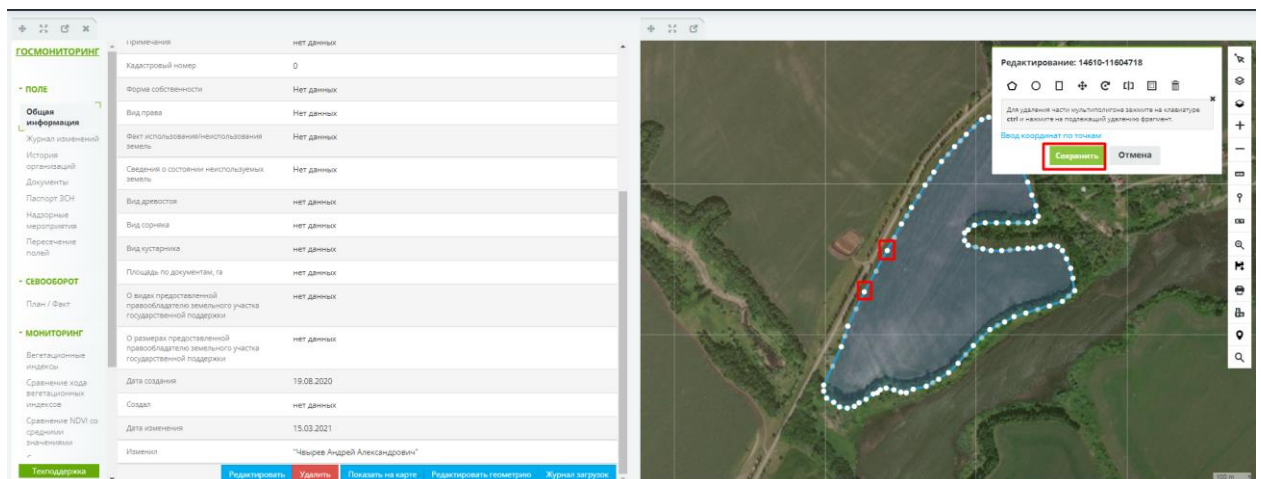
ГОСМОНИТОРИНГ

- ПОЛЕ
Общая информация
Журнал изменений
История организаций
Документы
Паспорт ЗОН
Надзорные мероприятия
Пересечение полей

- СЕВООБОРОТ
План / Факт

- МОНИТОРИНГ
Вегетационные индексы
Сравнение хода вегетационных индексов
Сравнение NDVI со средними значениями

Техподдержка

| Примечания | нет данных |
|---|---|
| Кадастровый номер | 0 |
| Форма собственности | Нет данных |
| Вид права | Нет данных |
| Факт использования/неиспользования земель | Нет данных |
| Сведения о состоянии неиспользуемых земель | Нет данных |
| Вид древостоя | нет данных |
| Вид сорняка | нет данных |
| Вид кустарника | нет данных |
| Площадь по документам, га | нет данных |
| О видах предоставленной правообладателю земельного участка государственной поддержки | нет данных |
| О размерах предоставленной правообладателю земельного участка государственной поддержки | нет данных |
| Дата создания | 19.08.2020 |
| Создал | нет данных |
| Дата изменения | 15.03.2021 |
| Изменил | "Чвырев Андрей Александрович" |

Редактировать Удалить Показать на карте Редактировать геометрию Журнал загрузок

Редактирование: 14610-11604718

Для удаления части мультиполигона зажмите на клавиатуре ctrl и нажмите на подлежащий удалению фрагмент.

Ввод координат по точкам

Сохранить Отмена

100 m